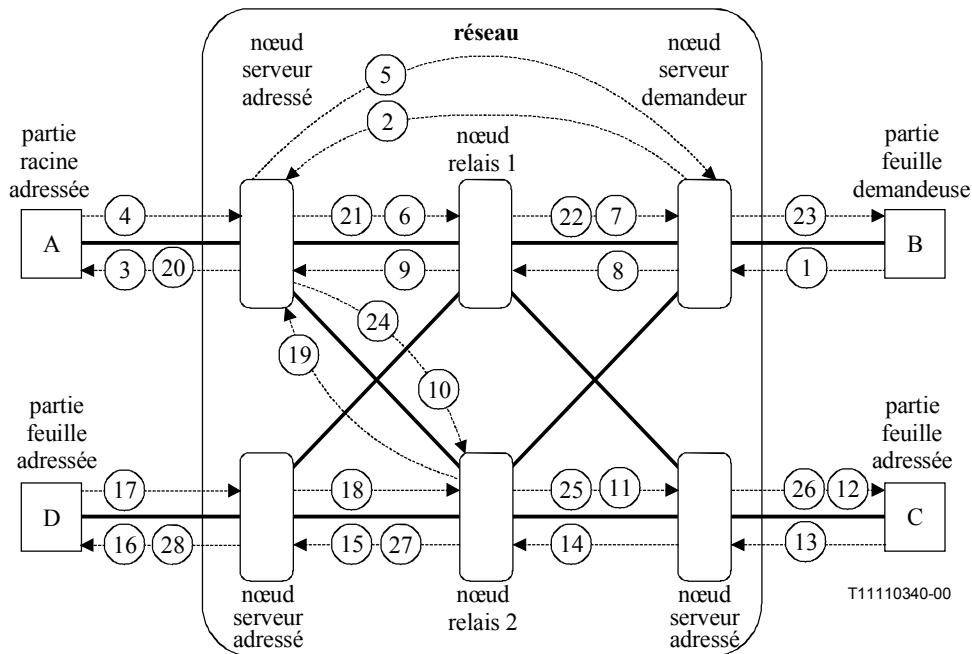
réseau

nœud serveur adressé

nœud serveur demandeur

5

2

partie racine adressée

nœud relais 1

partie feuille demandeuse

4

21

6

22

7

23

A

B

3

20

9

8

1

24

19

10

partie feuille adressée

partie feuille adressée

17

18

25

11

26

12

D

C

16

28

15

27

14

13

nœud serveur adressé

nœud relais 2

nœud serveur adressé

T11110340-00